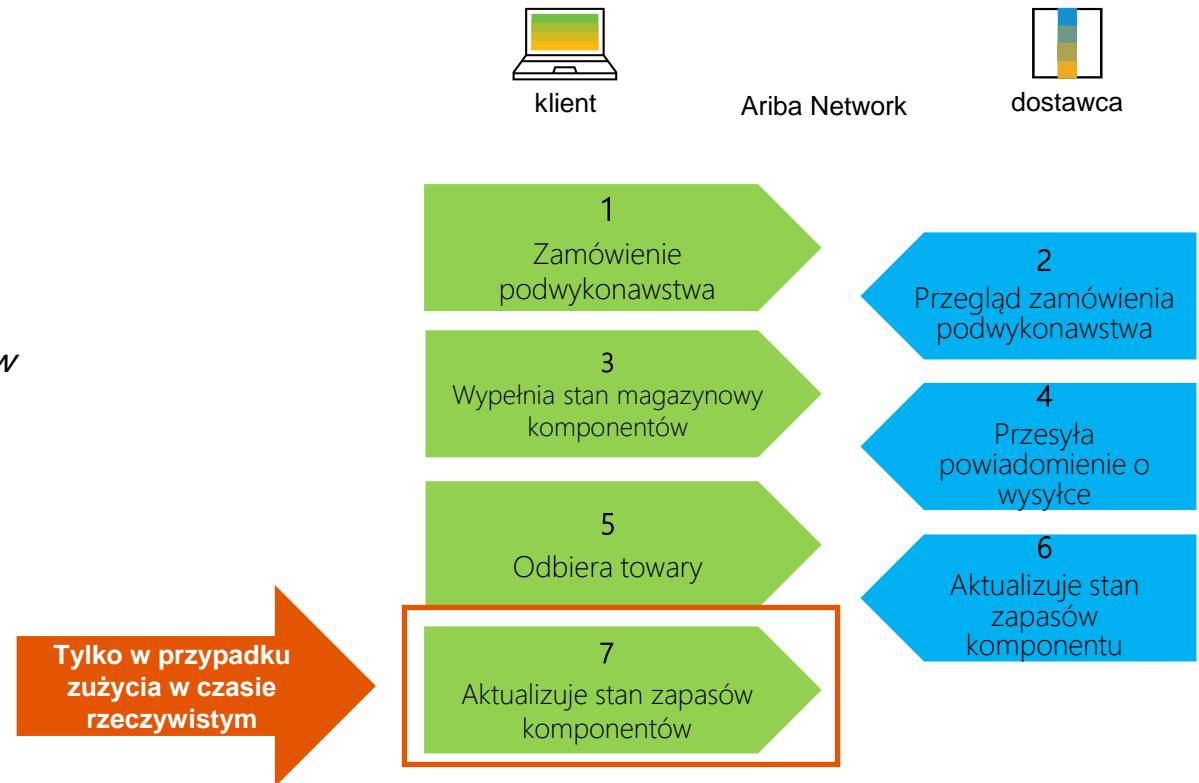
klient

Ariba Network

dostawca

1
Zamówienie podwykonawstwa

2
Przegląd zamówienia podwykonawstwa

w

3
Wypełnia stan magazynowy komponentów

4
Przesyła powiadomienie o wysyłce

5
Odbiera towary

6
Aktualizuje stan zapasów komponentu

Tylko w przypadku zużycia w czasie rzeczywistym

7
Aktualizuje stan zapasów komponentów